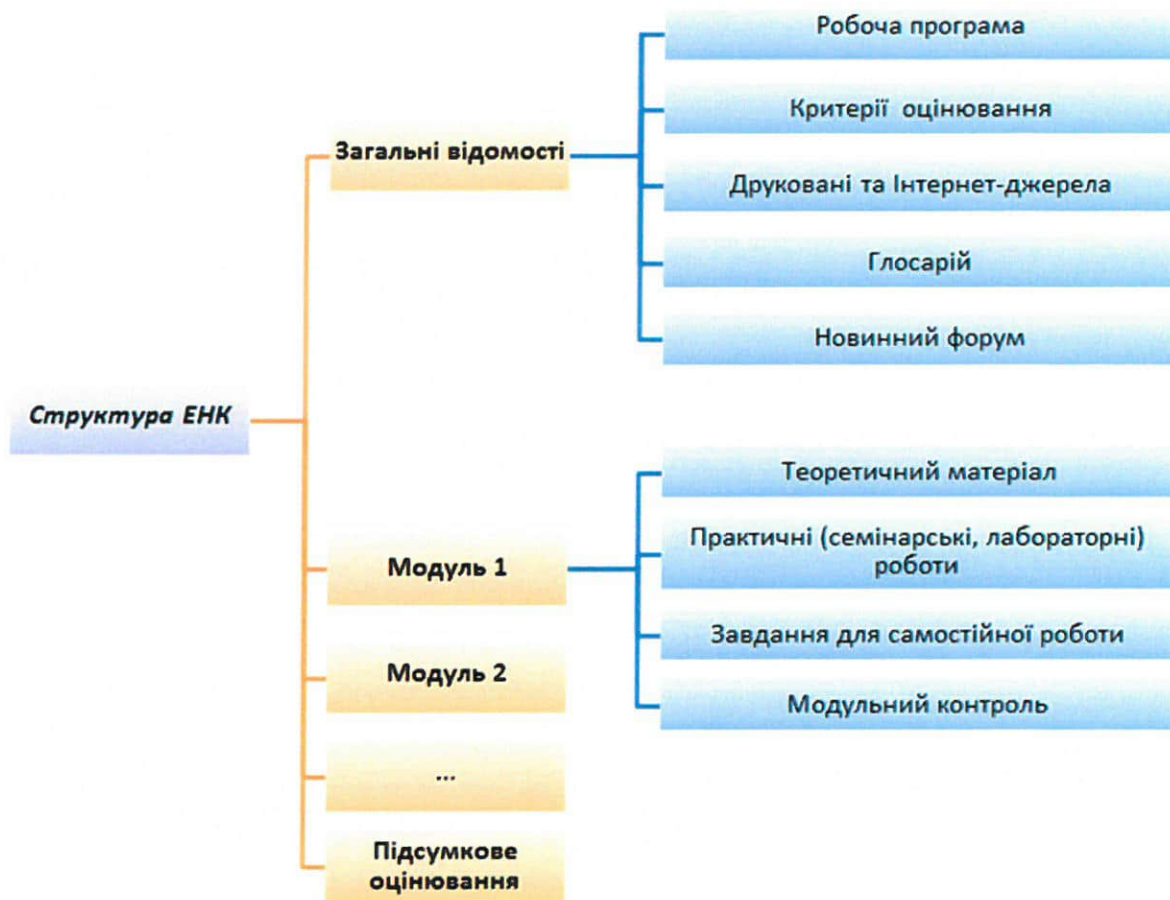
Структура ЕНК

Загальні відомості

Робоча програма

Критерії оцінювання

Друковані та Інтернет-джерела

Глосарій

Новинний форум

Модуль 1

Теоретичний матеріал

Практичні (семінарські, лабораторні) роботи

Завдання для самостійної роботи

Модульний контроль

Модуль 2

...

Підсумкове оцінювання